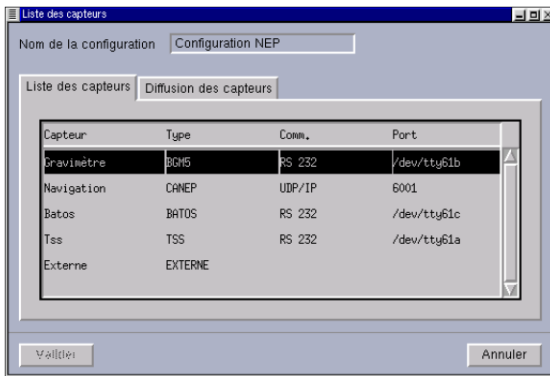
Liste des capteurs

Nom de la configuration Configuration NEP

Liste des capteurs | Diffusion des capteurs

| Capteur | Type | Comm. | Port |
|---|---|---|---|
| Gravimètre | BGM5 | RS 232 | /dev/tty61b |
| Navigation | CANEP | UDP/IP | 6001 |
| Batos | BATOS | RS 232 | /dev/tty61c |
| Tss | TSS | RS 232 | /dev/tty61a |
| Externe | EXTERNE | | |

Valider

Annuler